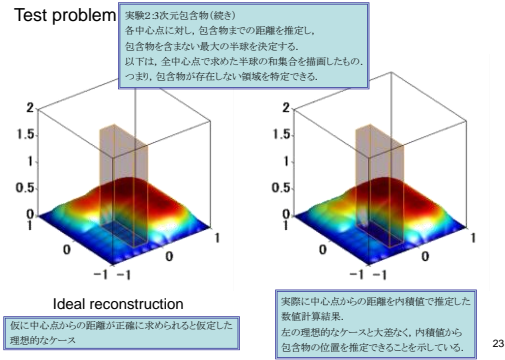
Test problem

実験2:3次元包含物(続き)
各中心点に対し，包含物までの距離を推定し，
包含物を含まない最大の半球を決定する．
以下は，全中心点で求めた半球の和集合を描画したもの．
つまり，包含物が存在しない領域を特定できる．

2
1.5
1
0.5
0
1
0
−1 −1
0
1

2
1.5
1
0.5
0
1
0
−1 −1
0
1

Ideal reconstruction

仮に中心点からの距離が正確に求められると仮定した理想的なケース

実際に中心点からの距離を内積値で推定した数値計算結果．
左の理想的ケースと大差なく，内積値から包含物の位置を推定できることを示している．

23